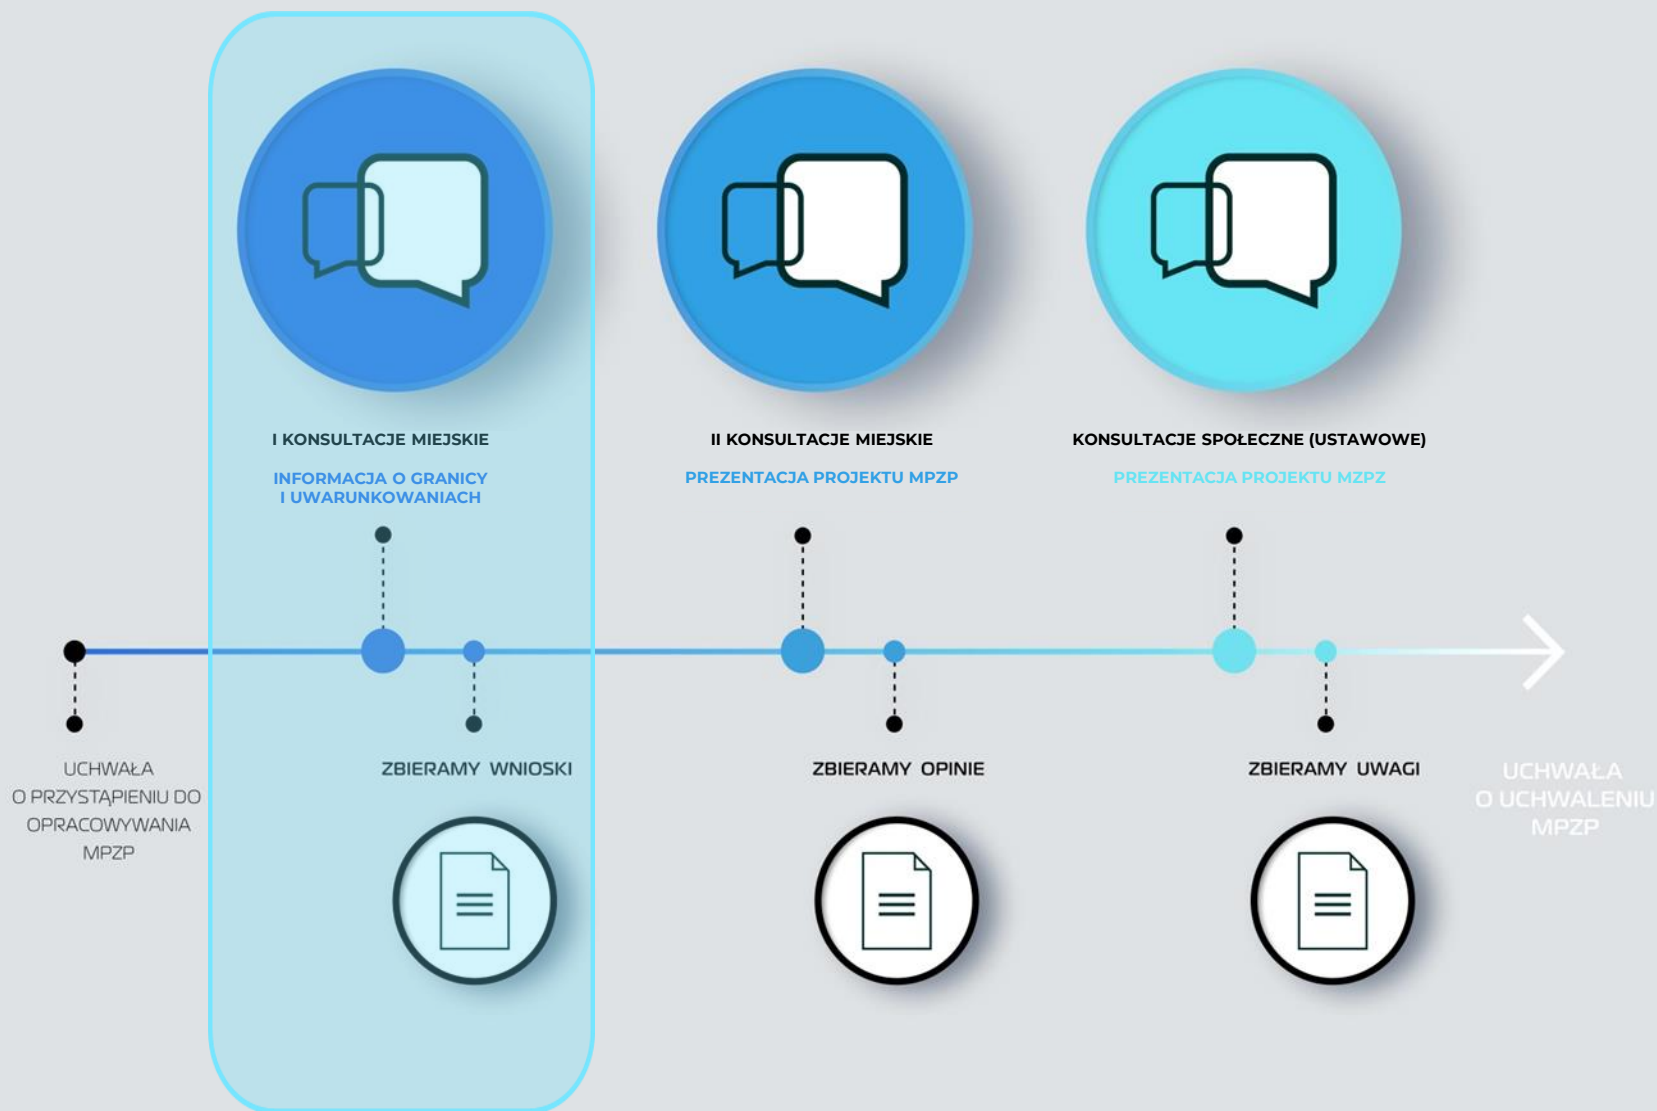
I KONSULTACJE MIEJSKIE

INFORMACJA O GRANICY I UWARUNKOWANIACH

II KONSULTACJE MIEJSKIE

PREZENTACJA PROJEKTU MPZP

KONSULTACJE SPOŁECZNE (USTAWOWE)

PREZENTACJA PROJEKTU MZPZ

UCHWAŁA O PRZYSTĄPIENIU DO OPRACOWYWANIA MPZP

ZBIERAMY WNIOSKI

ZBIERAMY OPINIE

ZBIERAMY UWAGI

UCHWAŁA O UCHWALENIU MPZP